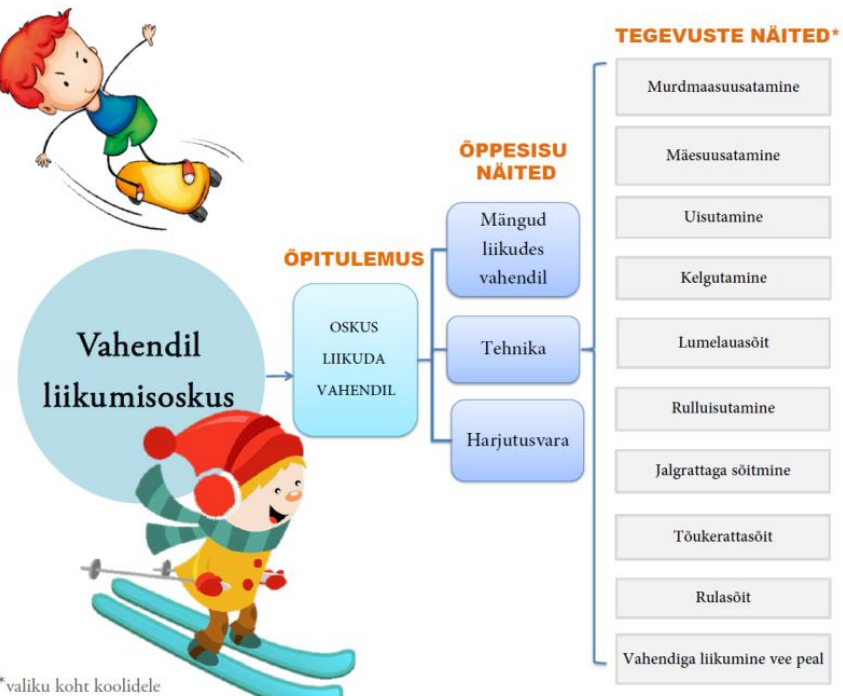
Vahendil liikumisoskus

ÕPITULEMUS

OSKUS LIIKUDA VAHENDIL

ÕPPESISU NÄITED

Mängud liikudes vahendil

Tehnika

Harjutusvara

TEGEVUSTE NÄITED*

Murdmaasuusatamine

Mäesuusatamine

Uisutamine

Kelgutamine

Lumelauasõit

Rulluisutamine

Jalgrattaga sõitmine

Tõukerattasõit

Rulasõit

Vahendiga liikumine vee peal

*valiku koht koolidele